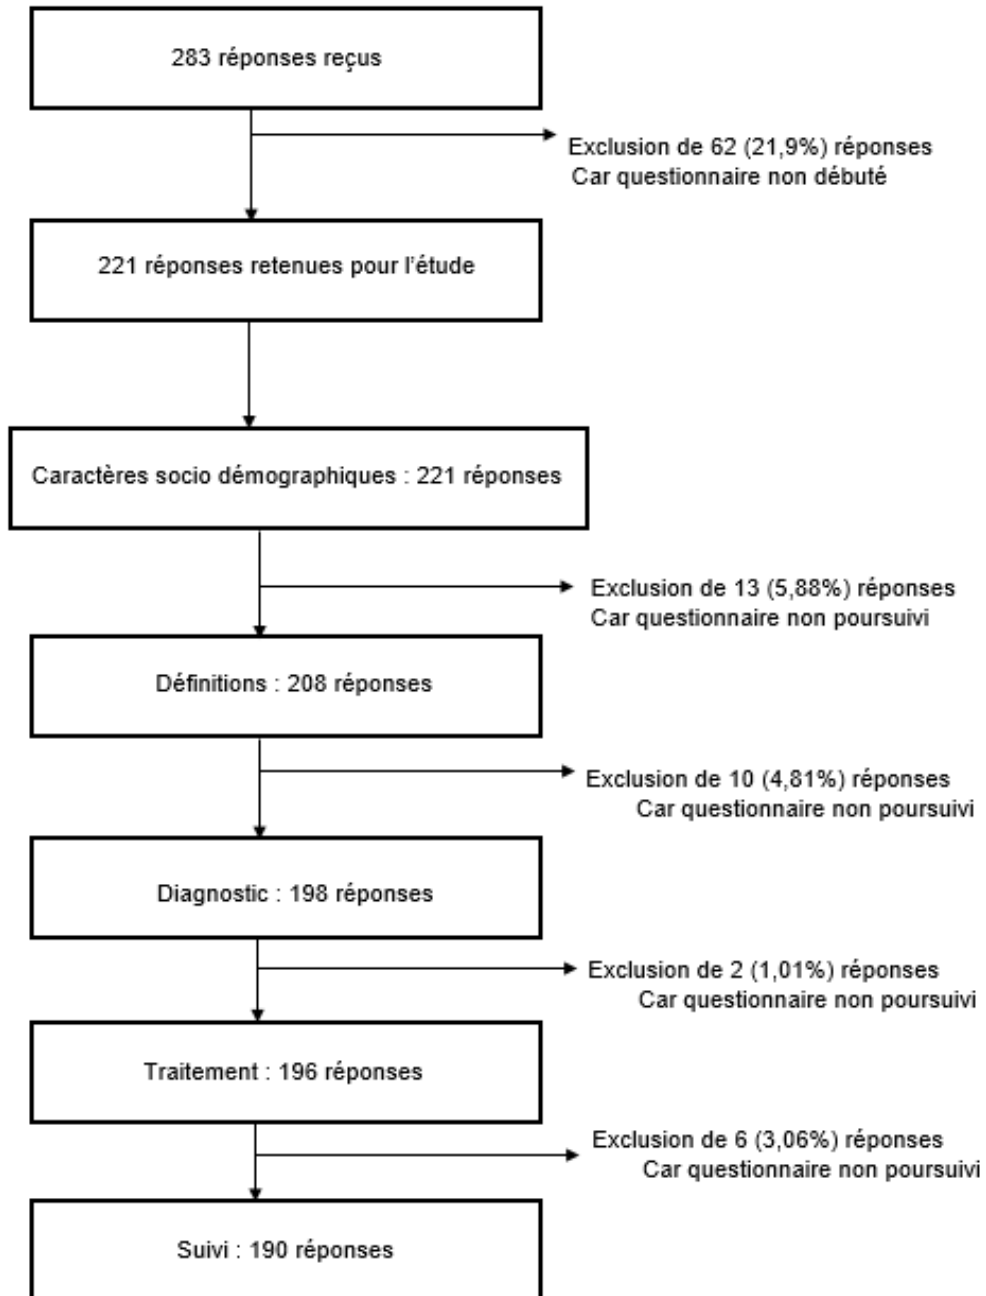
283 réponses reçus

Exclusion de 62 (21,9%) réponses
Car questionnaire non débuté

221 réponses retenues pour l'étude

Caractères socio démographiques : 221 réponses

Exclusion de 13 (5,88%) réponses
Car questionnaire non poursuivi

Définitions : 208 réponses

Exclusion de 10 (4,81%) réponses
Car questionnaire non poursuivi

Diagnostic : 198 réponses

Exclusion de 2 (1,01%) réponses
Car questionnaire non poursuivi

Traitement : 196 réponses

Exclusion de 6 (3,06%) réponses
Car questionnaire non poursuivi

Suivi : 190 réponses